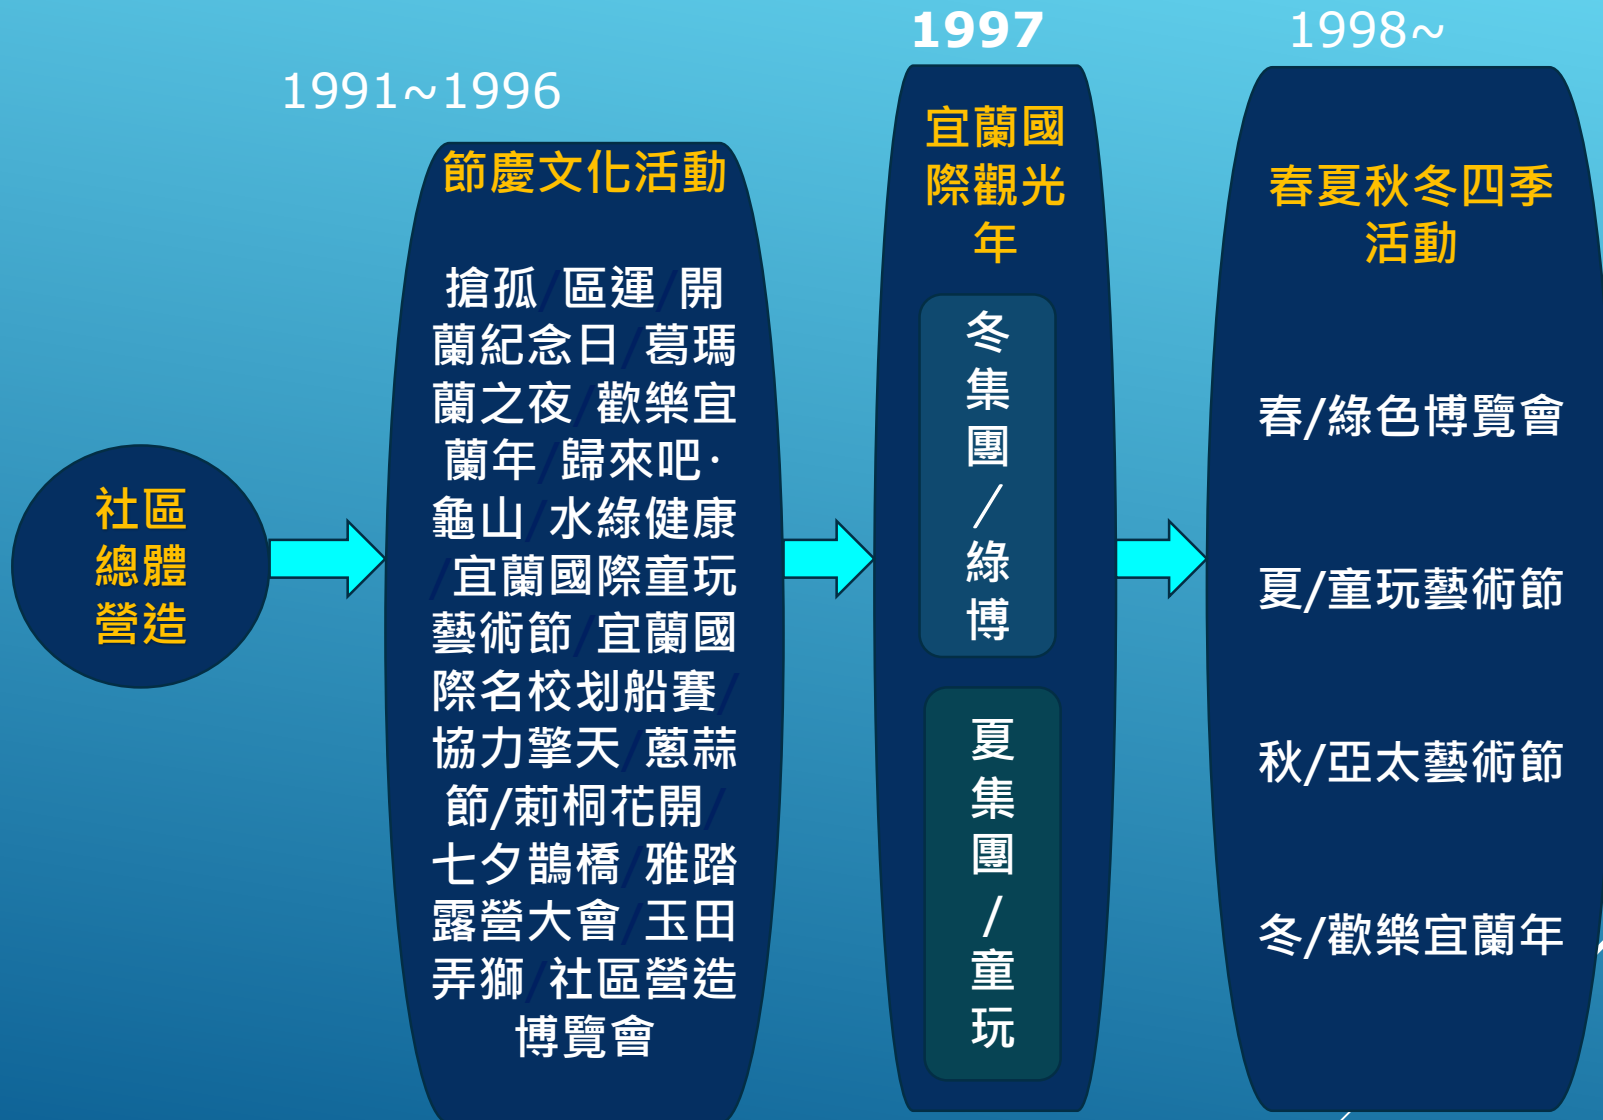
社區總體營造

1991~1996

節慶文化活動

搶孤/區運/開蘭紀念日/葛瑪蘭之夜/歡樂宜蘭年/歸來吧·龜山/水綠健康/宜蘭國際童玩藝術節/宜蘭國際名校划船賽/協力擎天/蔥蒜節/莿桐花開/七夕鵲橋/雅踏露營大會/玉田弄獅/社區營造博覽會

1997

宜蘭國際觀光年

冬集團/綠博

夏集團/童玩

1998~

春夏秋冬四季活動

春/綠色博覽會

夏/童玩藝術節

秋/亞太藝術節

冬/歡樂宜蘭年